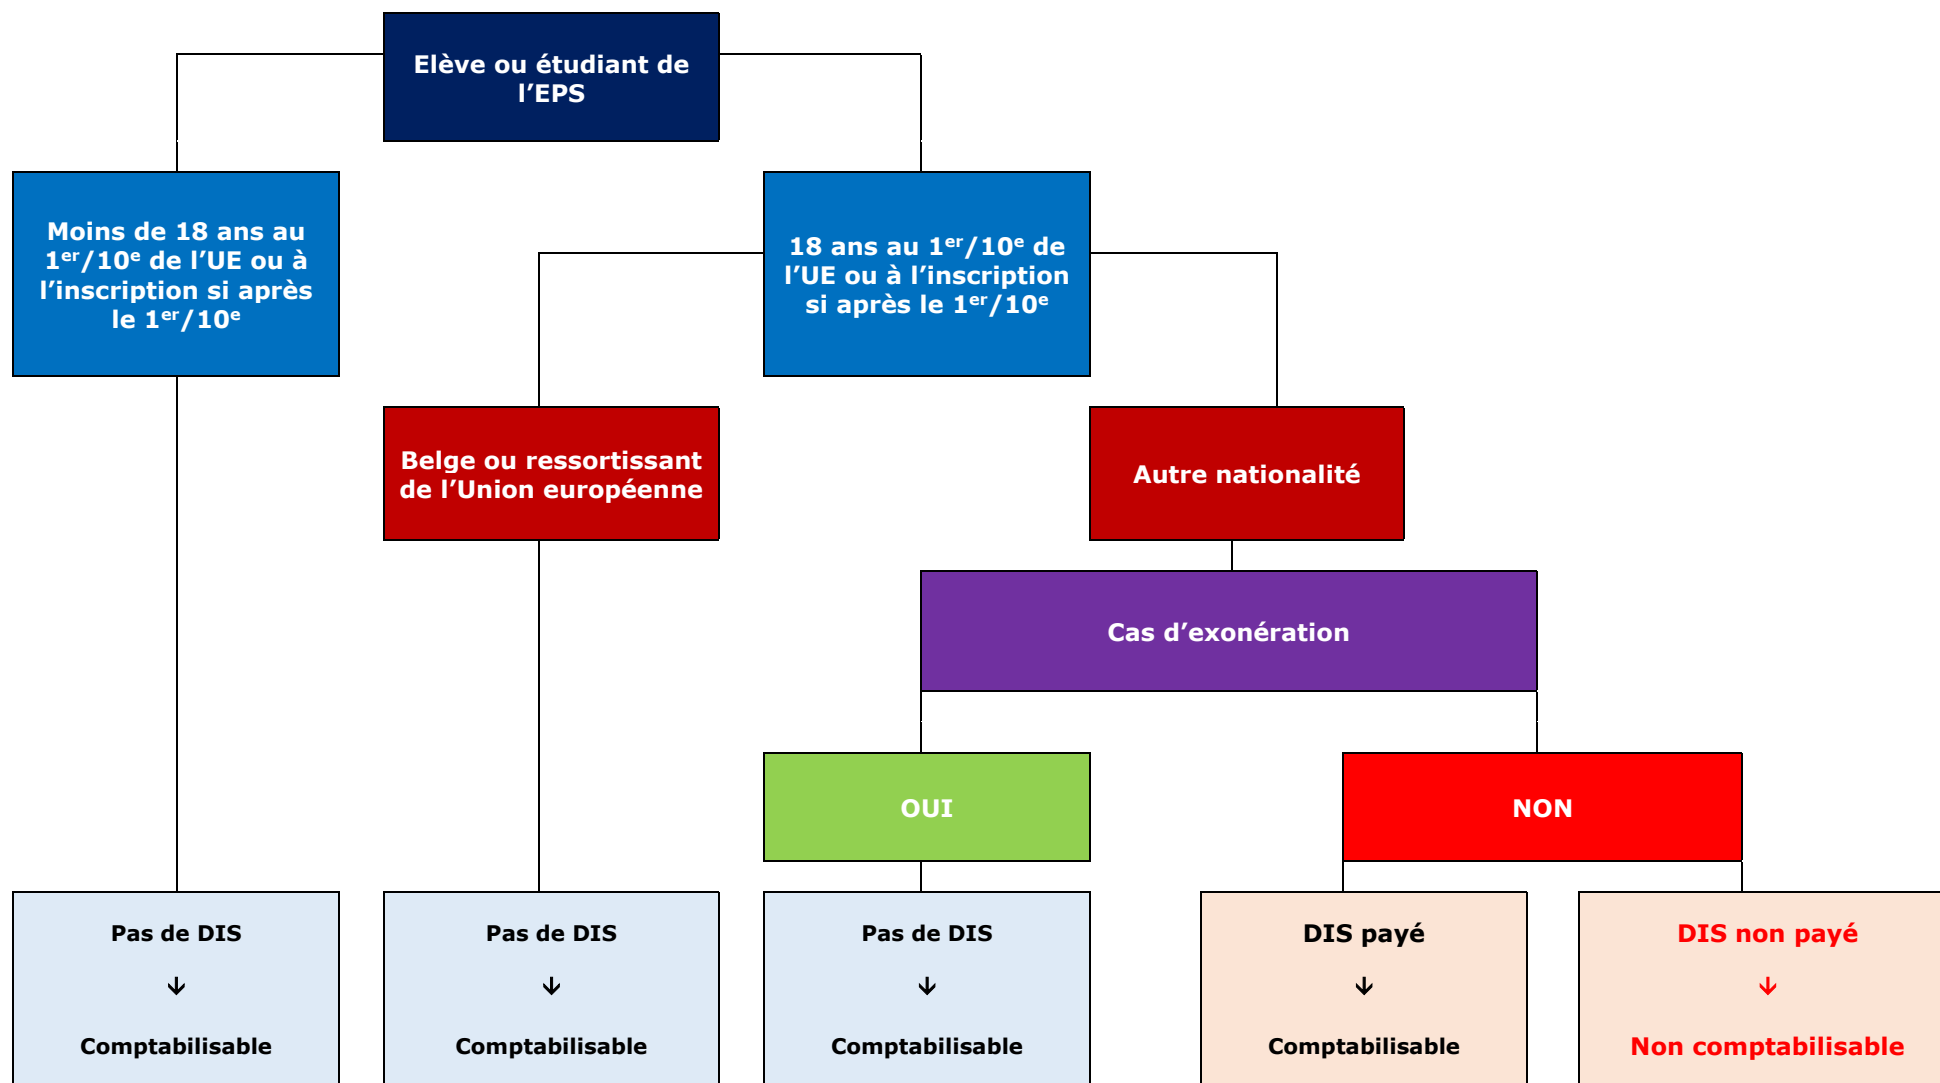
Elève ou étudiant de l'EPS

Moins de 18 ans au 1$^{er}$/10$^{e}$ de l'UE ou à l'inscription si après le 1$^{er}$/10$^{e}$

18 ans au 1$^{er}$/10$^{e}$ de l'UE ou à l'inscription si après le 1$^{er}$/10$^{e}$

Belge ou ressortissant de l'Union européenne

Autre nationalité

Cas d'exonération

OUI

NON

Pas de DIS
↓
Comptabilisable

Pas de DIS
↓
Comptabilisable

Pas de DIS
↓
Comptabilisable

DIS payé
↓
Comptabilisable

DIS non payé
↓
Non comptabilisable